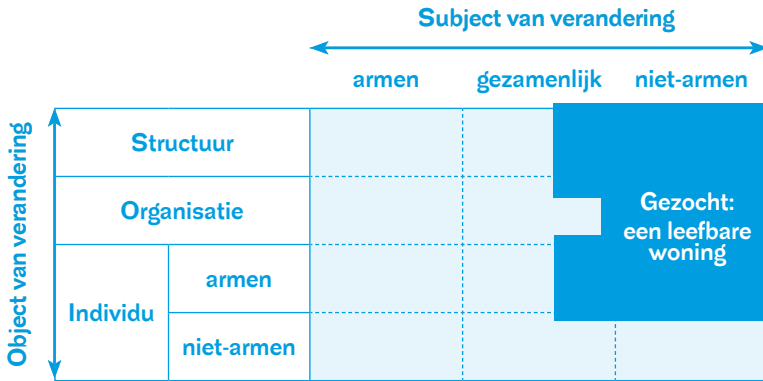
Subject van verandering

Object van verandering

| | | armen | gezamenlijk | niet-armen |
|---|---|---|---|---|
| Structuur | | | | Gezocht: een leefbare woning |
| Organisatie | | | | |
| Individu | armen | | | |
| | niet-armen | | | |